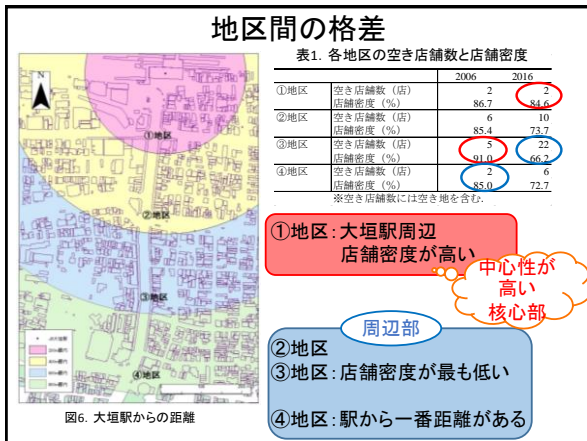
地区間の格差

表1. 各地区の空き店舗数と店舗密度

| | | 2006 | 2016 |
|---|---|---|---|
| ①地区 | 空き店舗数（店） | 2 | 2 |
| | 店舗密度（%） | 86.7 | 84.6 |
| ②地区 | 空き店舗数（店） | 6 | 10 |
| | 店舗密度（%） | 85.4 | 73.7 |
| ③地区 | 空き店舗数（店） | 5 | 22 |
| | 店舗密度（%） | 91.0 | 66.2 |
| ④地区 | 空き店舗数（店） | 2 | 6 |
| | 店舗密度（%） | 85.0 | 72.7 |

※空き店舗数には空き地を含む.

N

①地区

②地区

③地区

④地区

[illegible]

図6. 大垣駅からの距離

①地区：大垣駅周辺
店舗密度が高い

中心性が高い
核心部

周辺部

②地区
③地区：店舗密度が最も低い

④地区：駅から一番距離がある